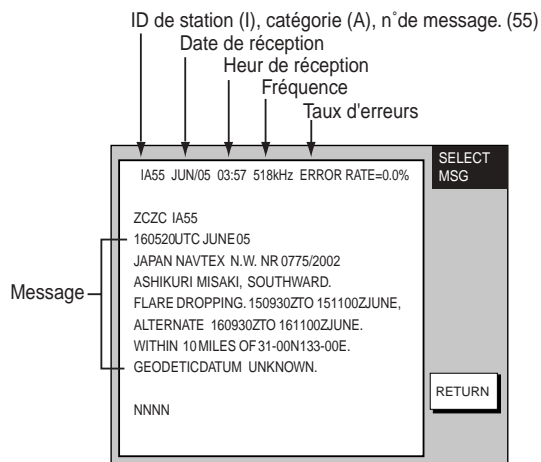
ID de station (I), catégorie (A), n˚de message. (55)
Date de réception
Heur de réception
Fréquence
Taux d'erreurs

IA55 JUN/05 03:57 518kHz ERROR RATE=0.0%

SELECT MSG

ZCZC IA55
160520UTC JUNE 05
JAPAN NAVTEX N.W. NR 0775/2002
ASHIKURI MISAKI, SOUTHWARD.
FLARE DROPPING. 150930ZTO 151100ZJUNE,
ALTERNATE 160930ZTO 161100ZJUNE.
WITHIN 10 MILES OF 31-00N133-00E.
GEODETICDATUM UNKNOWN.

NNNN

Message

RETURN